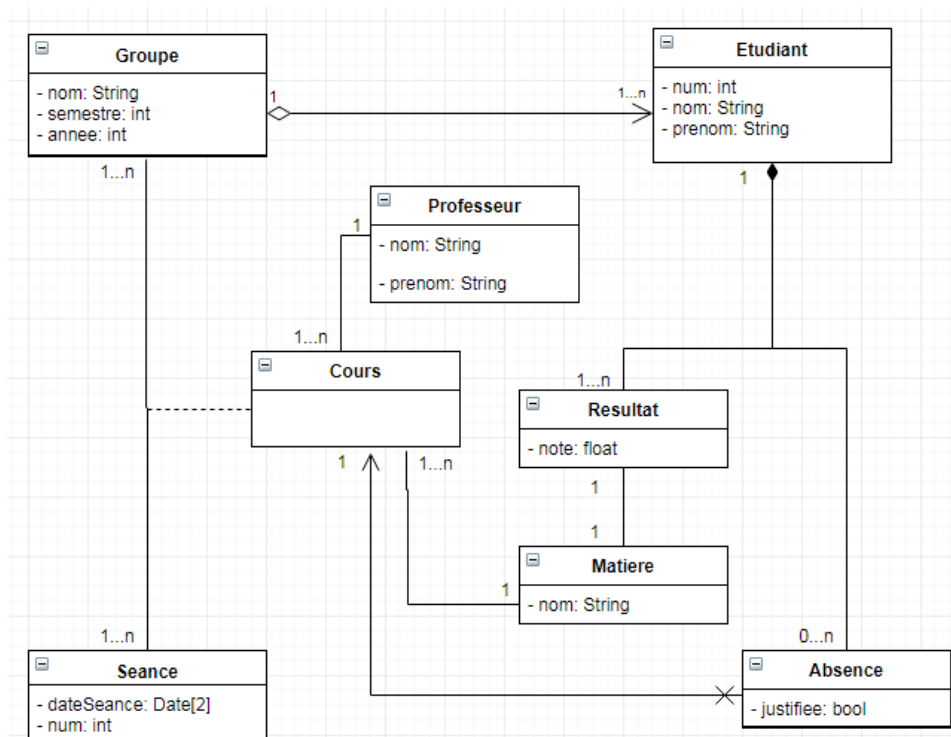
Groupe

- nom: String
- semestre: int
- annee: int

1

1...n

Etudiant

- num: int
- nom: String
- prenom: String

1

1...n

Professeur

1

- nom: String
- prenom: String

1...n

Cours

1...n

Resultat

- note: float

1

1...n

1

1

Matiere

1

- nom: String

1...n

0...n

Seance

- dateSeance: Date[2]
- num: int

Absence

- justifiee: bool